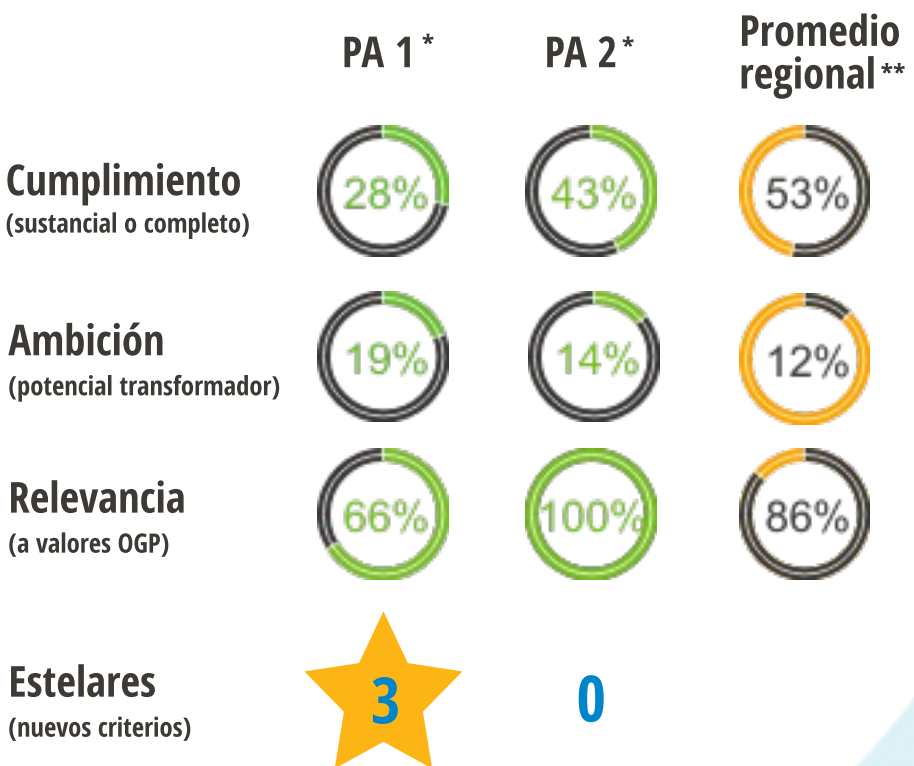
| | PA 1 * | PA 2 * | Promedio regional ** |
|---|---|---|---|
| Cumplimiento (sustancial o completo) | 28% | 43% | 53% |
| Ambición (potencial transformador) | 19% | 14% | 12% |
| Relevancia (a valores OGP) | 66% | 100% | 86% |
| Estelares (nuevos criterios) | 3 | 0 | |